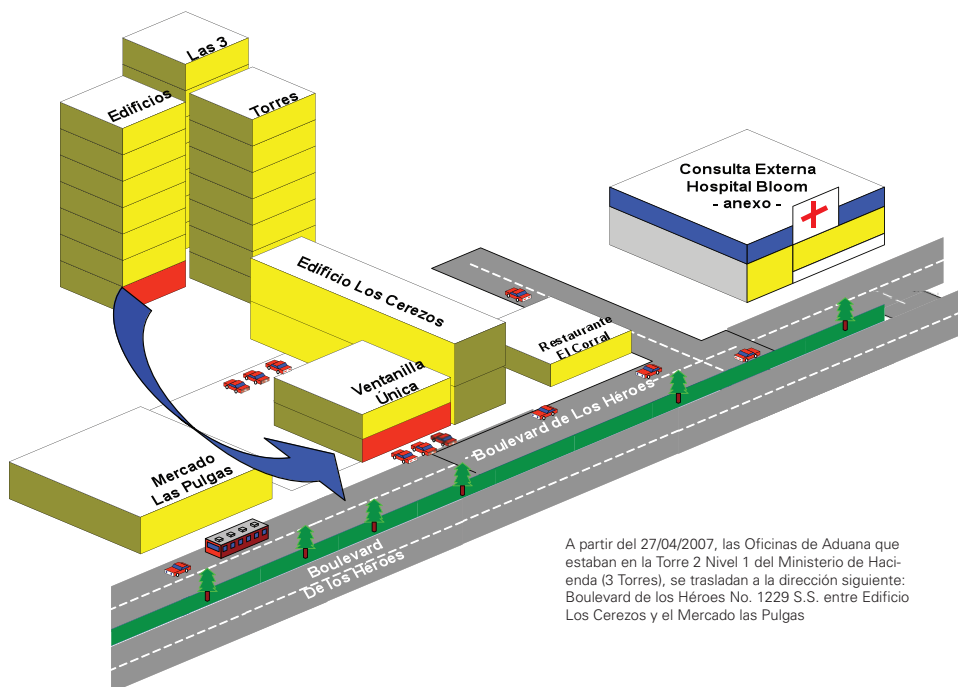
Las 3

Edificios

Torres

Consulta Externa
Hospital Bloom
- anexo -

Edificio Los Cerezos

Restaurante
El Corral

Ventanilla
Única

Boulevard de Los Héroes

Mercado
Las Pulgas

Boulevard
De Los Héroes

A partir del 27/04/2007, las Oficinas de Aduana que estaban en la Torre 2 Nivel 1 del Ministerio de Hacienda (3 Torres), se trasladan a la dirección siguiente: Boulevard de los Héroes No. 1229 S.S. entre Edificio Los Cerezos y el Mercado las Pulgas